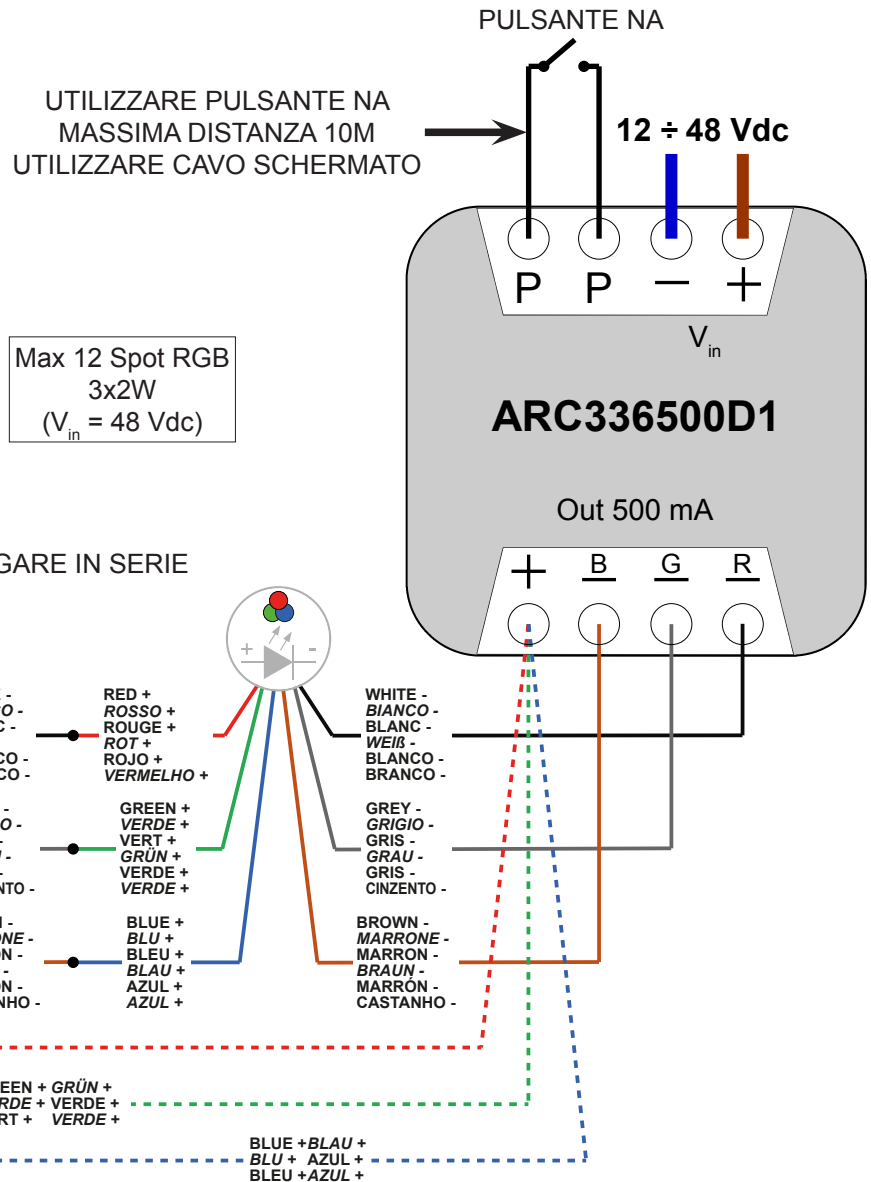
PULSANTE NA

UTILIZZARE PULSANTE NA
MASSIMA DISTANZA 10M
UTILIZZARE CAVO SCHERMATO

12 ÷ 48 Vdc

P P − +

$V_{in}$

Max 12 Spot RGB
3x2W
($V_{in}$ = 48 Vdc)

ARC336500D1

Out 500 mA

GARE IN SERIE

+ B G R

+ -

RED +
ROSSO +
ROUGE +
ROT +
ROJO +
VERMELHO +

WHITE -
BIANCO -
BLANC -
WEIß -
BLANCO -
BRANCO -

GREEN +
VERDE +
VERT +
GRÜN +
VERDE +
VERDE +

GREY -
GRIGIO -
GRIS -
GRAU -
GRIS -
CINZENTO -

BLUE +
BLU +
BLEU +
BLAU +
AZUL +
AZUL +

BROWN -
MARRONE -
MARRON -
BRAUN -
MARRÓN -
CASTANHO -

EEN + GRÜN +
RDE + VERDE +
RT + VERDE +

BLUE + BLAU +
BLU + AZUL +
BLEU + AZUL +